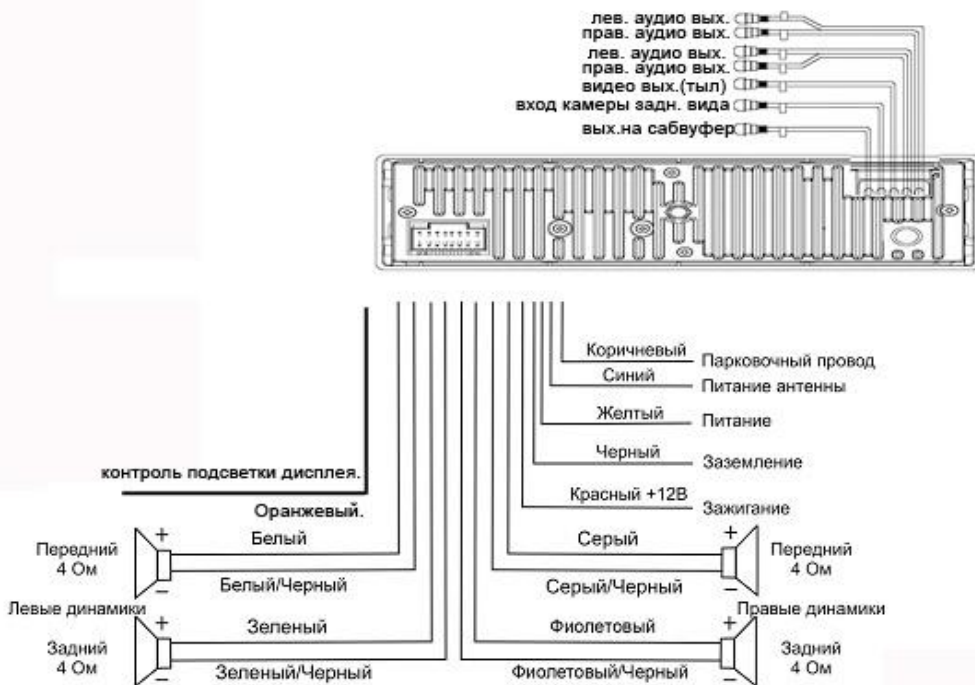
лев. аудио вых.
прав. аудио вых.
лев. аудио вых.
прав. аудио вых.
видео вых.(тыл)
вход камеры задн. вида
вых.на сабвуфер

Коричневый Парковочный провод
Синий Питание антенны
Желтый Питание
Черный Заземление
Красный +12В Зажигание

контроль подсветки дисплея.
Оранжевый.

Передний 4 Ом
+ Белый
− Белый/Черный
Левые динамики
Задний 4 Ом
+ Зеленый
− Зеленый/Черный

Серый +
Передний 4 Ом
Серый/Черный −
Правые динамики
Фиолетовый +
Задний 4 Ом
Фиолетовый/Черный −